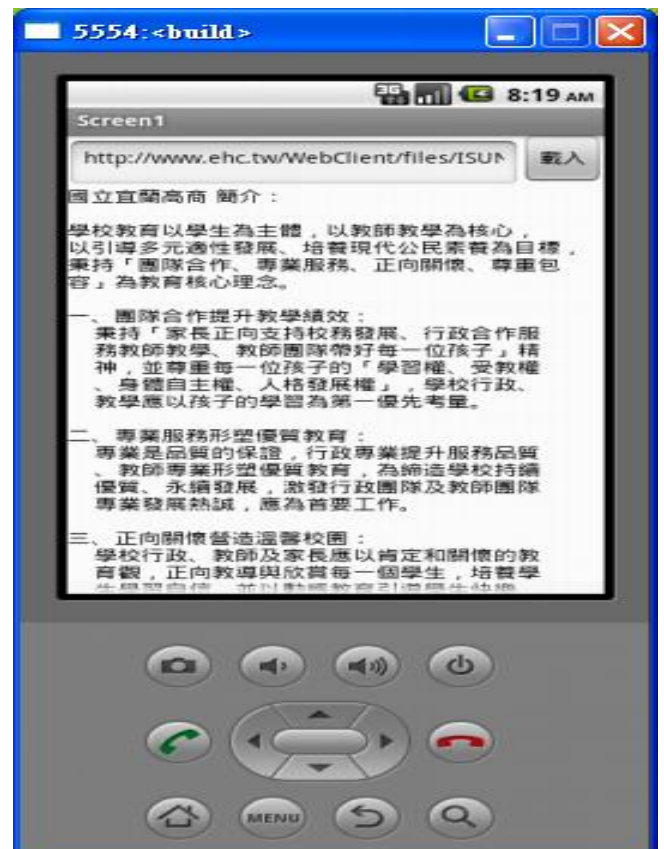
5554:<build>

8:19 AM

Screen1

http://www.ehc.tw/WebClient/files/ISUN

載入

國立宜蘭高商 簡介：

學校教育以學生為主體，以教師教學為核心，以引導多元適性發展、培養現代公民素養為目標，秉持「團隊合作、專業服務、正向關懷、尊重包容」為教育核心理念。

一、團隊合作提升教學績效：
秉持「家長正向支持校務發展、行政合作服務教師教學、教師團隊帶好每一位孩子」精神，並尊重每一位孩子的「學習權、受教權、身體自主權、人格發展權」，學校行政、教學應以孩子的學習為第一優先考量。

二、專業服務形塑優質教育：
專業是品質的保證，行政專業提升服務品質、教師專業形塑優質教育，為締造學校持續優質、永續發展，激發行政團隊及教師團隊專業發展熱誠，應為首要工作。

三、正向關懷營造溫馨校園：
學校行政、教師及家長應以肯定和關懷的教育觀，正向教導與欣賞每一個學生，培養學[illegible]

MENU